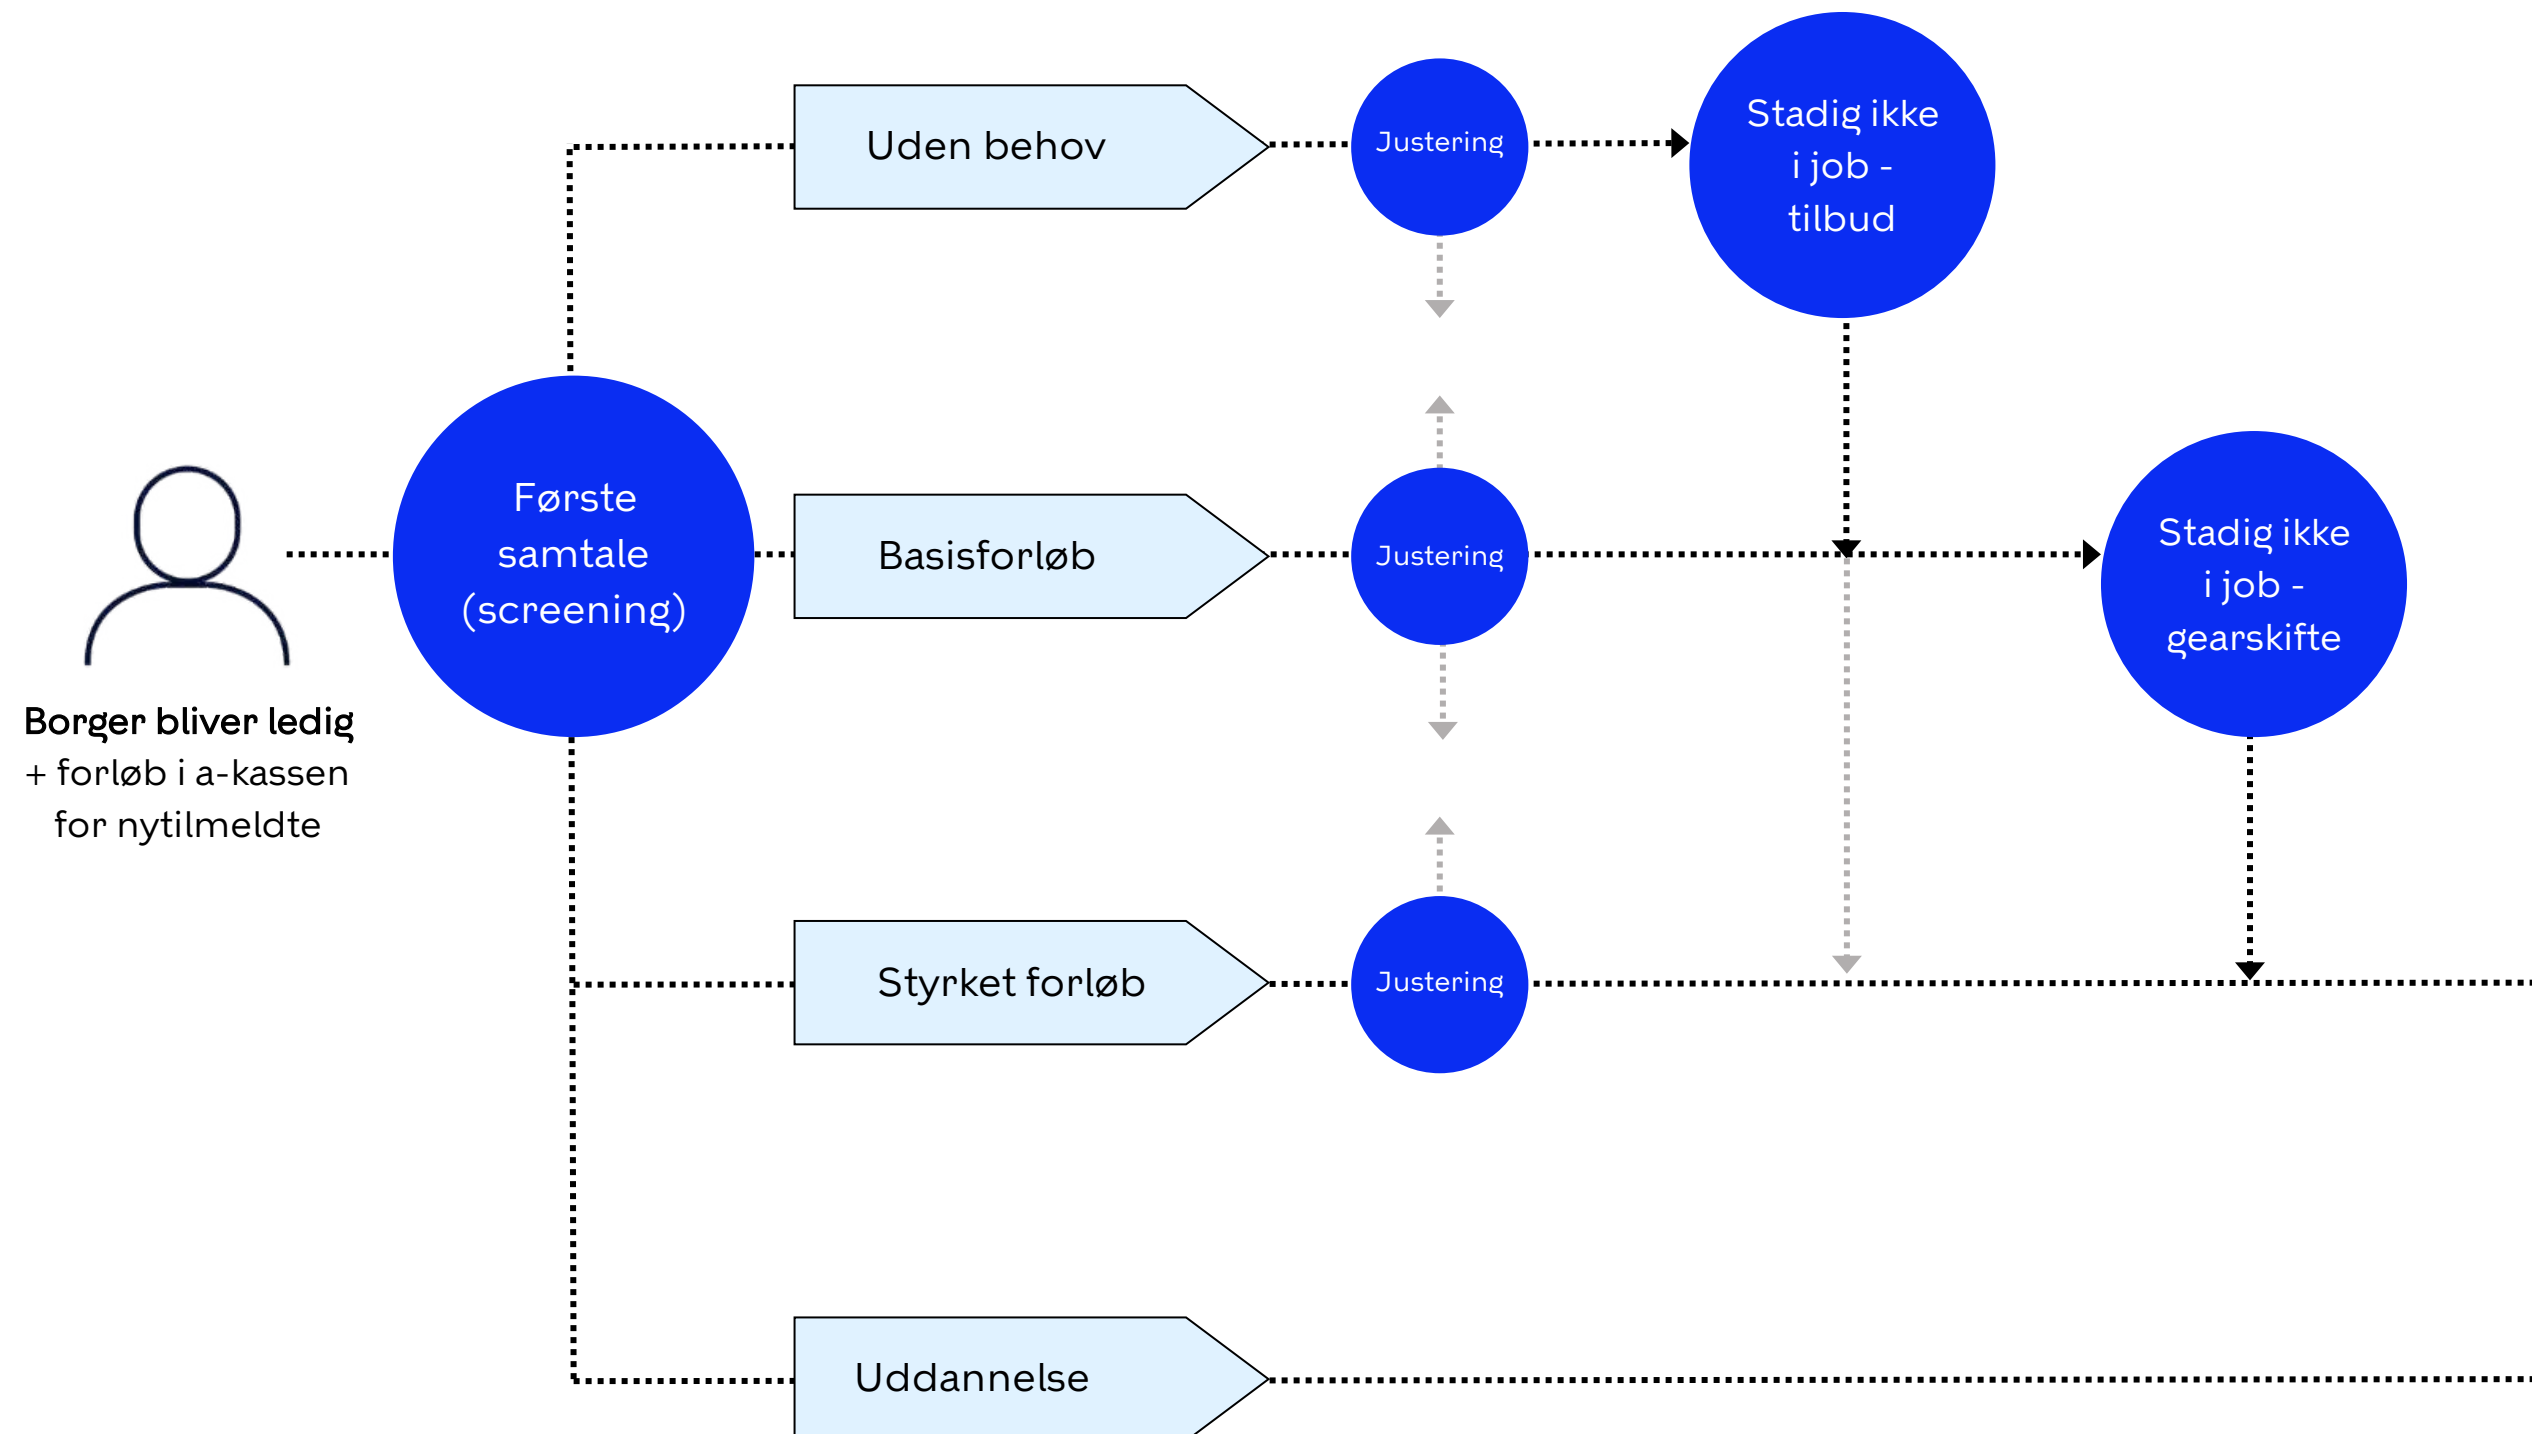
Borger bliver ledig
+ forløb i a-kassen for nytilmeldte

Første samtale (screening)

Uden behov

Justering

Stadig ikke i job - tilbud

Basisforløb

Justering

Stadig ikke i job - gearskifte

Styrket forløb

Justering

Uddannelse